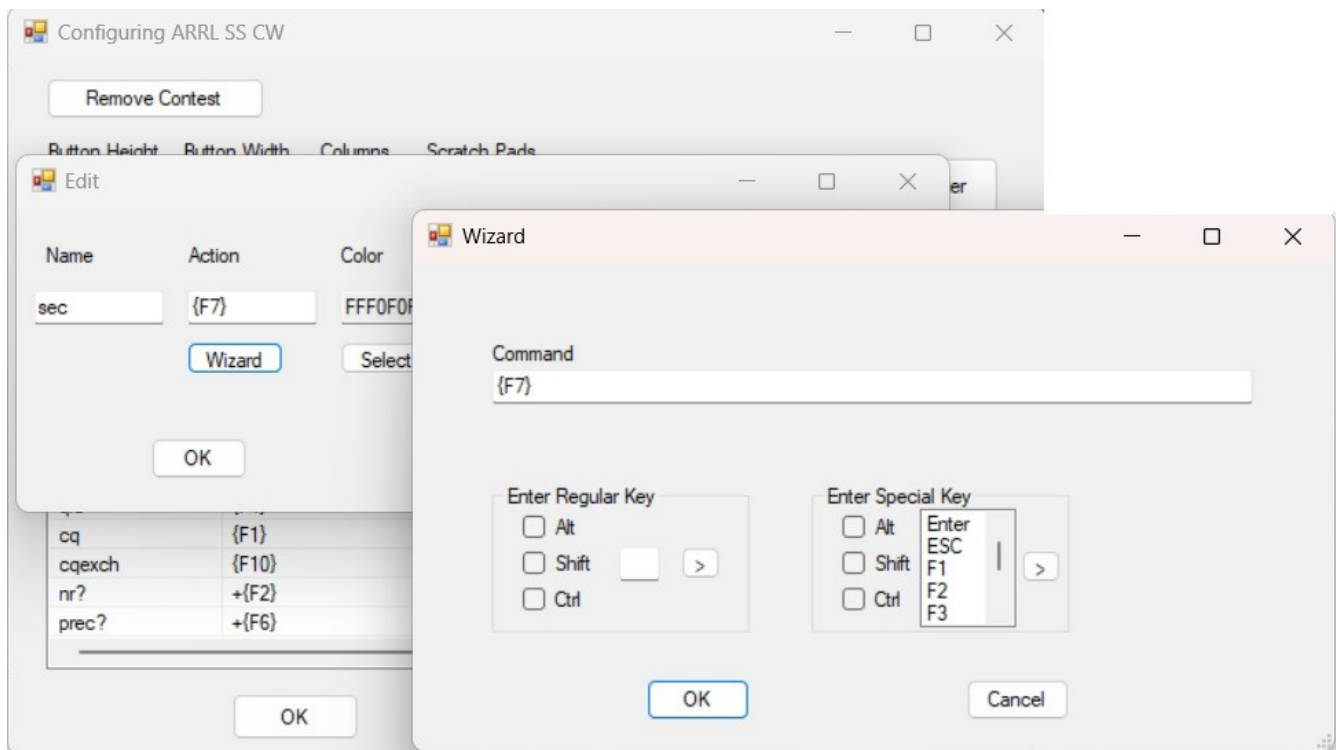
Configuring ARRL SS CW

Remove Contest

Button Height Button Width Columns Scratch Pads

er

Edit

Name Action Color

sec {F7} FFF0F0F

Wizard Select

OK

| cq | {F1} |
|---|---|
| cqexch | {F10} |
| nr? | +{F2} |
| prec? | +{F6} |

OK

Wizard

Command
{F7}

Enter Regular Key
Alt
Shift >
Ctrl

Enter Special Key
Alt
Shift
Ctrl
Enter
ESC
F1
F2
F3
>

OK Cancel